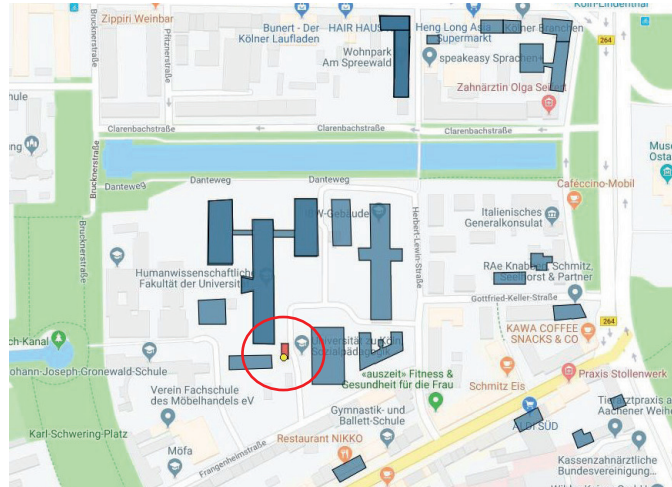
Zippiri Weinbar
Bunert - Der Kölner Laufladen
HAIR HAUS
Heng Long Asia Supermarkt
Kölner Branchen
Köln-Lindenthal
264
Wohnpark Am Spreewald
speakeasy Sprachen
Zahnärztin Olga Seibert
Brucknerstraße
Pfitznerstraße
Schule
Clarenbachstraße
Clarenbachstraße
Clarenbachstraße
Museum Ostasiatische
Dantewe9
Danteweg
Danteweg
Cafeccino-Mobil
Bucknerstraße
IW-Gebäude
Herbert-Lewin-Straße
Italienisches Generalkonsulat
Humanwissenschaftliche Fakultät der Universität
RAe Knabben, Schmitz, Sollhorst & Partner
Gottfried-Keller-Straße
264
KAWA COFFEE SNACKS & CO
ch-Kanal
Johann-Joseph-Gronewald-Schule
Universität zu Köln Sozialpädagogik
«auszeit» Fitness & Gesundheit für die Frau
Schmitz Eis
Praxis Stollenwerk
Verein Fachschule des Möbelhandels eV
Gymnastik- und Ballett-Schule
ALDI SÜD
Tierarztpraxis am Aachener Weiher
Karl-Schwering-Platz
Restaurant NIKKO
Möfa
Frangenheimstraße
Kassenzahnärztliche Bundesvereinigung...